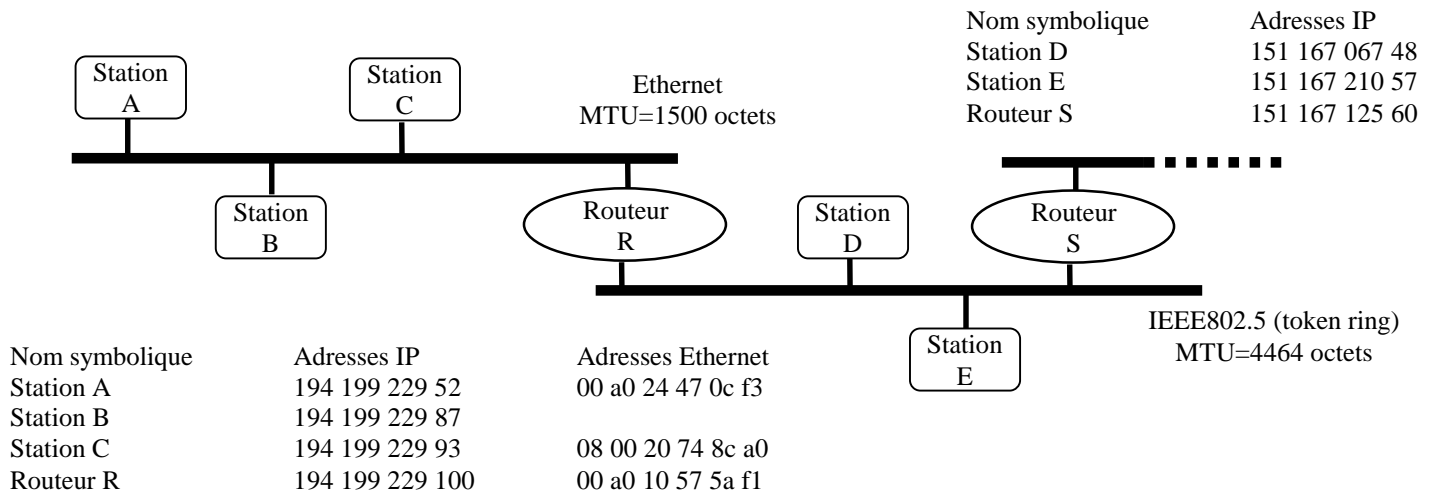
| Nom symbolique | Adresses IP |
|---|---|
| Station D | 151 167 067 48 |
| Station E | 151 167 210 57 |
| Routeur S | 151 167 125 60 |

Station A

Station C

Ethernet
MTU=1500 octets

Station B

Routeur R

Station D

Routeur S

IEEE802.5 (token ring)
MTU=4464 octets

Station E

| Nom symbolique | Adresses IP | Adresses Ethernet |
|---|---|---|
| Station A | 194 199 229 52 | 00 a0 24 47 0c f3 |
| Station B | 194 199 229 87 | |
| Station C | 194 199 229 93 | 08 00 20 74 8c a0 |
| Routeur R | 194 199 229 100 | 00 a0 10 57 5a f1 |